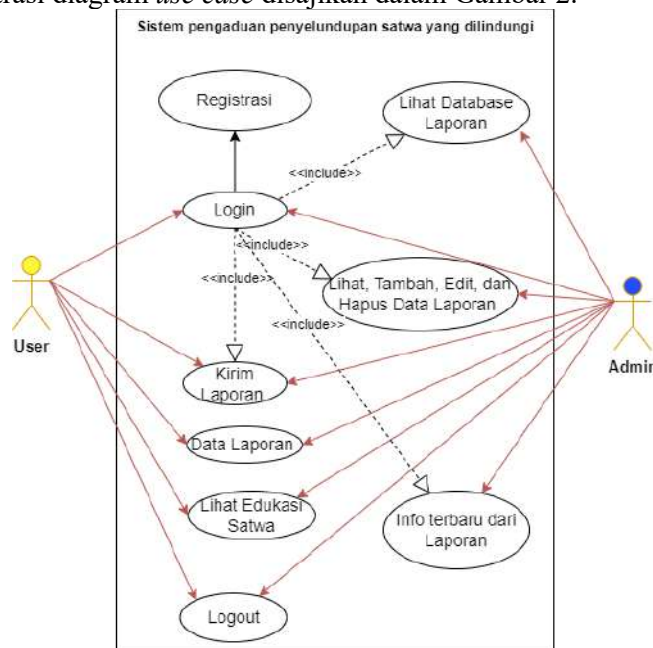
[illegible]rasi diagram *use case* disajikan dalam Gambar 2.

Sistem pengaduan penyelundupan satwa yang dilindungi

Registrasi

Lihat Database Laporan

<<include>>

Login

<<include>>

<<include>>

Lihat, Tambah, Edit, dan Hapus Data Laporan

<<include>>

User

Kirim Laporan

Admin

Data Laporan

Lihat Edukasi Satwa

Info terbaru dari Laporan

Logout